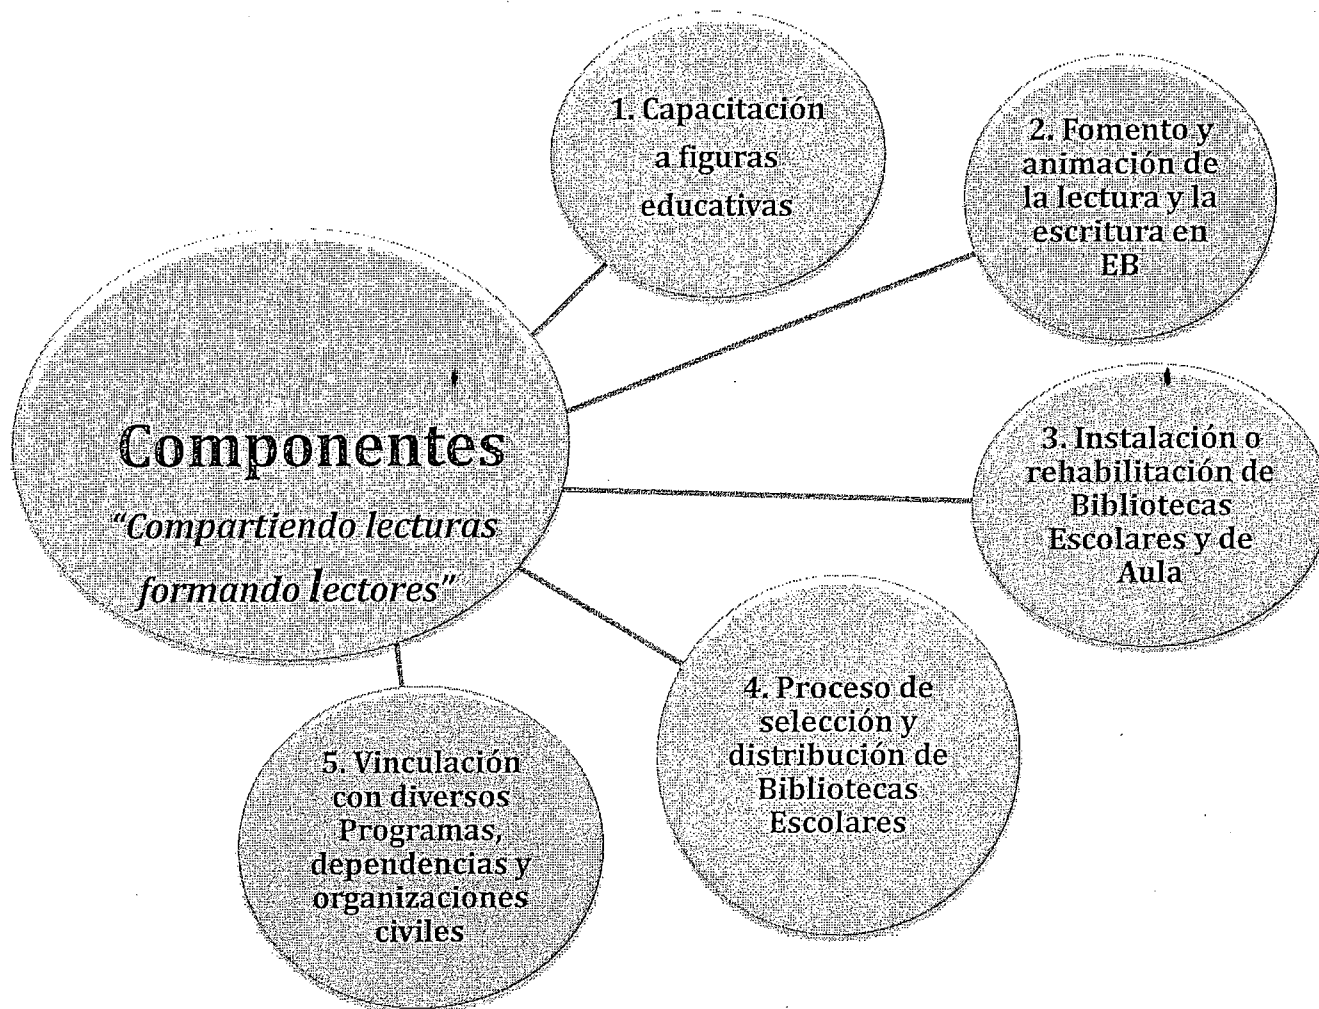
Componentes
"Compartiendo lecturas formando lectores"

1. Capacitación a figuras educativas

2. Fomento y animación de la lectura y la escritura en EB

3. Instalación o rehabilitación de Bibliotecas Escolares y de Aula

4. Proceso de selección y distribución de Bibliotecas Escolares

5. Vinculación con diversos Programas, dependencias y organizaciones civiles